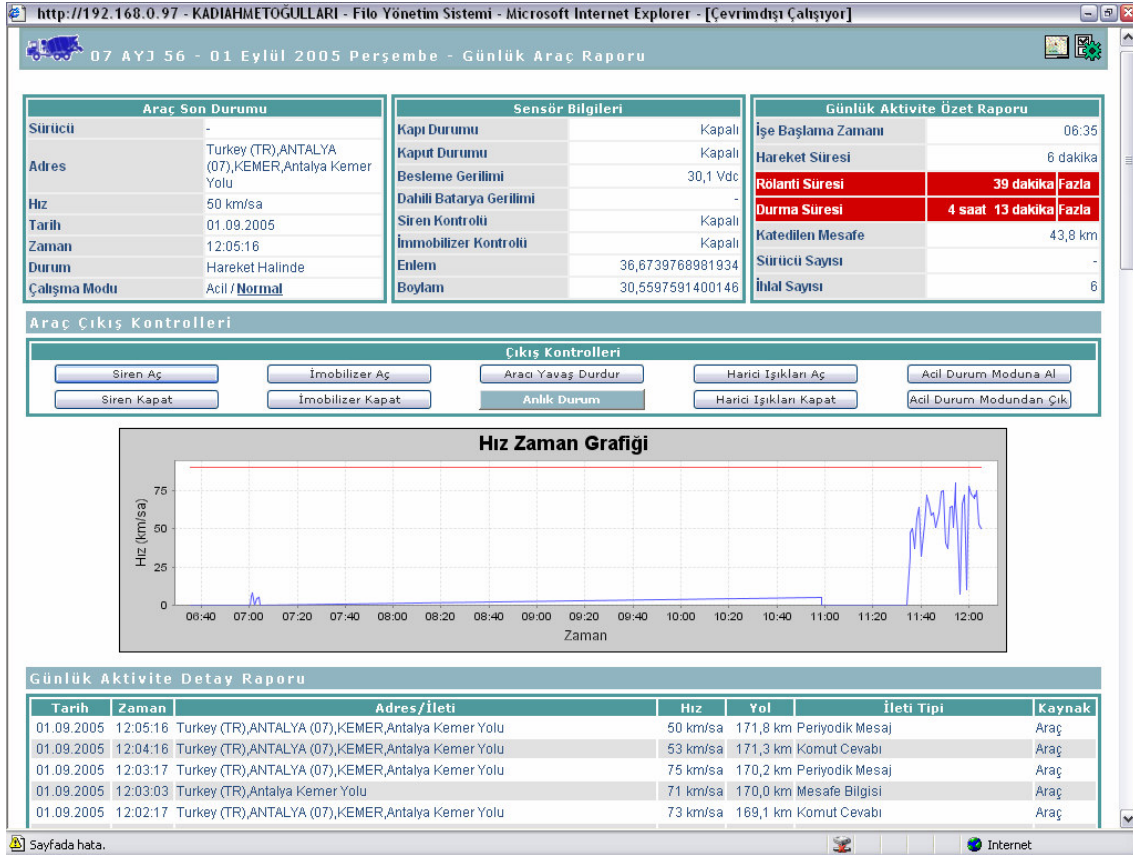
http://192.168.0.97 - KADIAHMETOĞULLARI - Filo Yönetim Sistemi - Microsoft Internet Explorer - [Çevrimdışı Çalışıyor]

07 AYJ 56 - 01 Eylül 2005 Perşembe - Günlük Araç Raporu

| Araç Son Durumu | |
|---|---|
| Sürücü | - |
| Adres | Turkey (TR),ANTALYA (07),KEMER,Antalya Kemer Yolu |
| Hız | 50 km/sa |
| Tarih | 01.09.2005 |
| Zaman | 12:05:16 |
| Durum | Hareket Halinde |
| Çalışma Modu | Acil / Normal |

| Sensör Bilgileri | |
|---|---|
| Kapı Durumu | Kapalı |
| Kaput Durumu | Kapalı |
| Besleme Gerilimi | 30,1 Vdc |
| Dahili Batarya Gerilimi | - |
| Siren Kontrolü | Kapalı |
| İmmobilizer Kontrolü | Kapalı |
| Enlem | 36,6739768981934 |
| Boylam | 30,5597591400146 |

| Günlük Aktivite Özet Raporu | |
|---|---|
| İşe Başlama Zamanı | 06:35 |
| Hareket Süresi | 6 dakika |
| Rölanti Süresi | 39 dakika Fazla |
| Durma Süresi | 4 saat 13 dakika Fazla |
| Katedilen Mesafe | 43,8 km |
| Sürücü Sayısı | - |
| İhlal Sayısı | 6 |

Araç Çıkış Kontrolleri

Çıkış Kontrolleri

Siren Aç | İmobilizer Aç | Aracı Yavaş Durdur | Harici Işıkları Aç | Acil Durum Moduna Al
Siren Kapat | İmobilizer Kapat | Anlık Durum | Harici Işıkları Kapat | Acil Durum Modundan Çık

Hız Zaman Grafiği

Hız (km/sa)
75
50
25
0
06:40 07:00 07:20 07:40 08:00 08:20 08:40 09:00 09:20 09:40 10:00 10:20 10:40 11:00 11:20 11:40 12:00
Zaman

Günlük Aktivite Detay Raporu

| Tarih | Zaman | Adres/İleti | Hız | Yol | İleti Tipi | Kaynak |
|---|---|---|---|---|---|---|
| 01.09.2005 | 12:05:16 | Turkey (TR),ANTALYA (07),KEMER,Antalya Kemer Yolu | 50 km/sa | 171,8 km | Periyodik Mesaj | Araç |
| 01.09.2005 | 12:04:16 | Turkey (TR),ANTALYA (07),KEMER,Antalya Kemer Yolu | 53 km/sa | 171,3 km | Komut Cevabı | Araç |
| 01.09.2005 | 12:03:17 | Turkey (TR),ANTALYA (07),KEMER,Antalya Kemer Yolu | 75 km/sa | 170,2 km | Periyodik Mesaj | Araç |
| 01.09.2005 | 12:03:03 | Turkey (TR),Antalya Kemer Yolu | 71 km/sa | 170,0 km | Mesafe Bilgisi | Araç |
| 01.09.2005 | 12:02:17 | Turkey (TR),ANTALYA (07),KEMER,Antalya Kemer Yolu | 73 km/sa | 169,1 km | Komut Cevabı | Araç |

Sayfada hata.
Internet